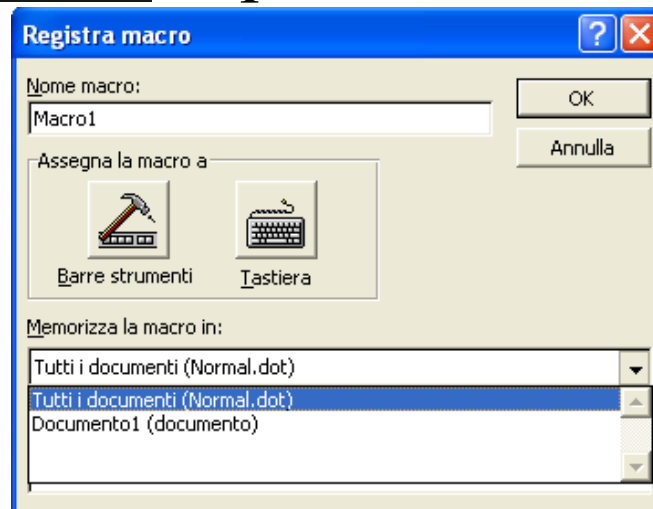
Registra macro

?

Nome macro:

Macro1

OK

Annulla

Assegna la macro a

Barre strumenti

Tastiera

Memorizza la macro in:

Tutti i documenti (Normal.dot)

Tutti i documenti (Normal.dot)

Documento1 (documento)